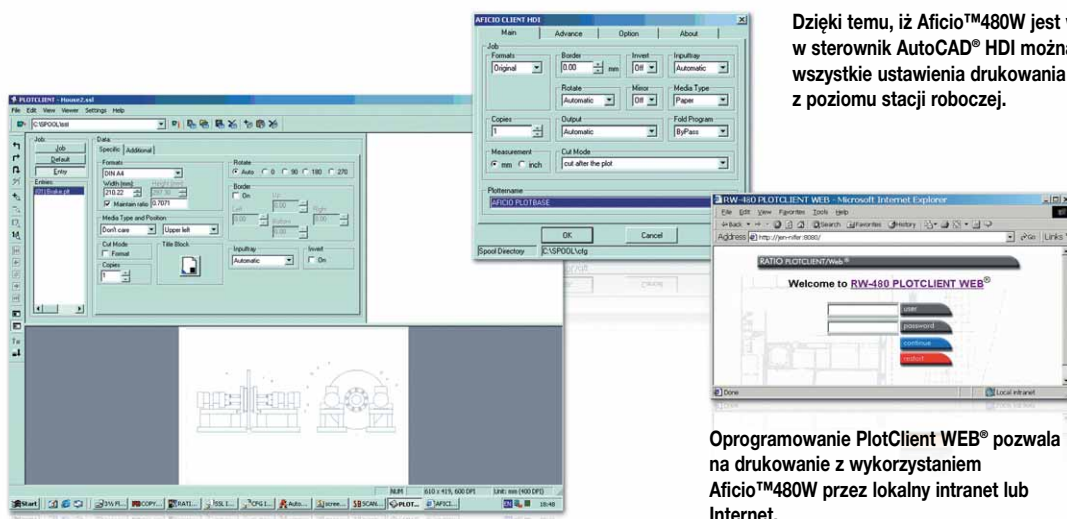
Dzięki temu, iż Aficio™480W jest w sterownik AutoCAD® HDI można wszystkie ustawienia drukowania z poziomu stacji roboczej.

PLOTCLIENT - House2.ssl
File Edit View Viewer Settings Help
C:\SPOOL\ssl
Job
Job
Default
Entry
Entries
Data
Specific Additional
Formats
DIN A4
Width [mm]
210.22
Maintain ratio 0.7071
Rotate
Auto 0 90 180 270
Border
On
Media Type and Position
Don't care
Upper left
Cut Mode
Format
Copies
1
Title Block
Inputtray
Automatic
Invert
On
Start
NUM
610 x 419, 600 DPI
Unit: mm (400 DPI)

AFICIO CLIENT HDI
Main Advance Option About
Job
Formats
Original
Border
0.00 mm
Invert
Off
Inputtray
Automatic
Rotate
Automatic
Mirror
Off
Media Type
Paper
Copies
1
Output
Automatic
Fold Program
ByPass
Measurement
mm inch
Cut Mode
cut after the plot
Plottername
AFICIO PLOTBASE
OK
Cancel
Spool Directory
C:\SPOOL\cfg

RW-480 PLOTCLIENT WEB - Microsoft Internet Explorer
File Edit View Favorites Tools Help
Back Search Favorites History
Address http://jen-rifer:8080/
Go Links
RATIO PLOTCLIENT/Web®
Welcome to RW-480 PLOTCLIENT WEB®
user
password
continue
restart
Done
Local intranet

Oprogramowanie PlotClient WEB® pozwala na drukowanie z wykorzystaniem Aficio™480W przez lokalny intranet lub Internet.